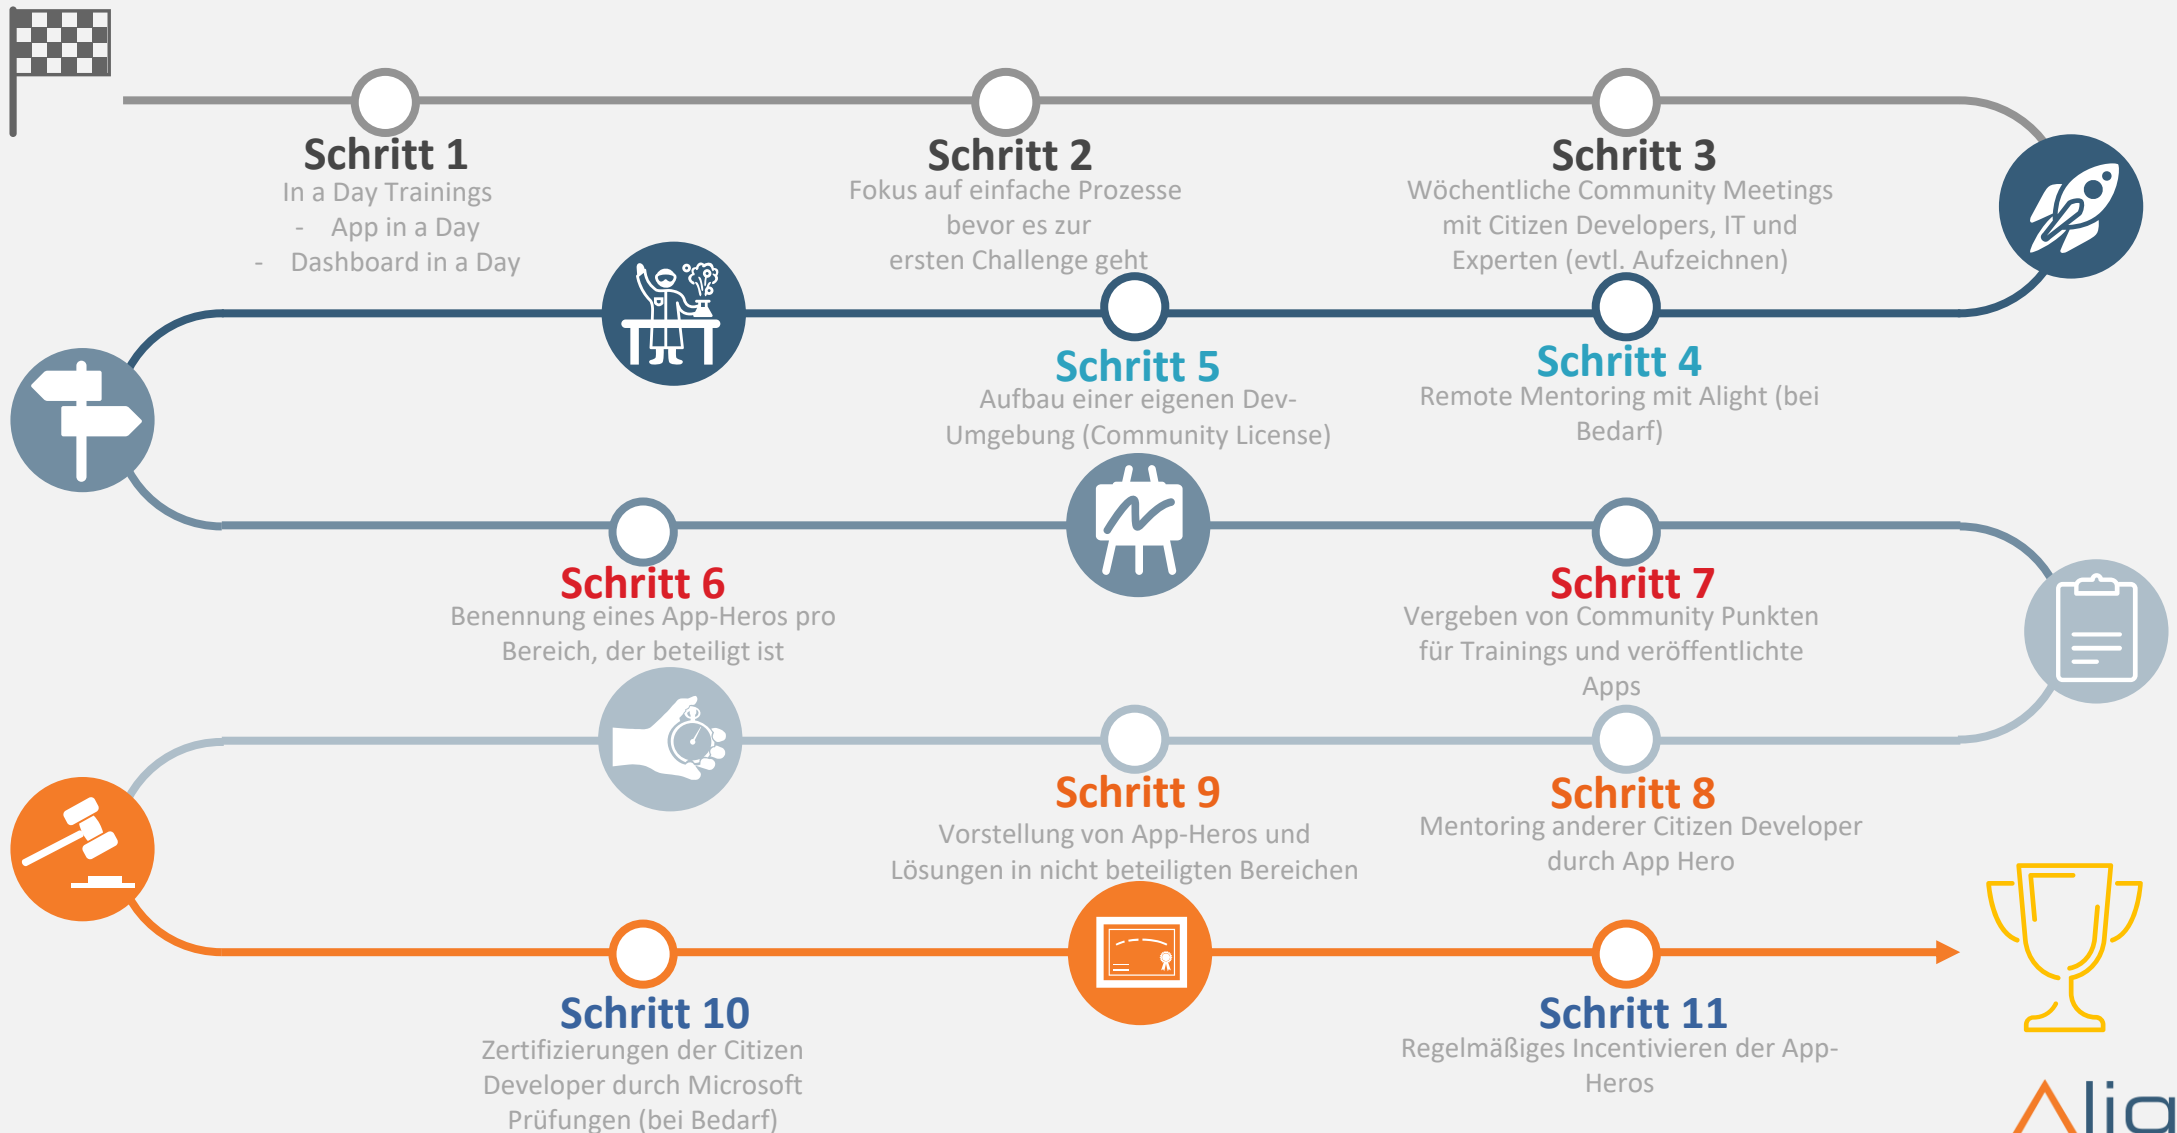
Schritt 1
In a Day Trainings
- App in a Day
- Dashboard in a Day

Schritt 2
Fokus auf einfache Prozesse bevor es zur ersten Challenge geht

Schritt 3
Wöchentliche Community Meetings mit Citizen Developers, IT und Experten (evtl. Aufzeichnen)

Schritt 5
Aufbau einer eigenen Dev-Umgebung (Community License)

Schritt 4
Remote Mentoring mit Alight (bei Bedarf)

Schritt 6
Benennung eines App-Heros pro Bereich, der beteiligt ist

Schritt 7
Vergeben von Community Punkten für Trainings und veröffentlichte Apps

Schritt 9
Vorstellung von App-Heros und Lösungen in nicht beteiligten Bereichen

Schritt 8
Mentoring anderer Citizen Developer durch App Hero

Schritt 10
Zertifizierungen der Citizen Developer durch Microsoft Prüfungen (bei Bedarf)

Schritt 11
Regelmäßiges Incentivieren der App-Heros

Alig